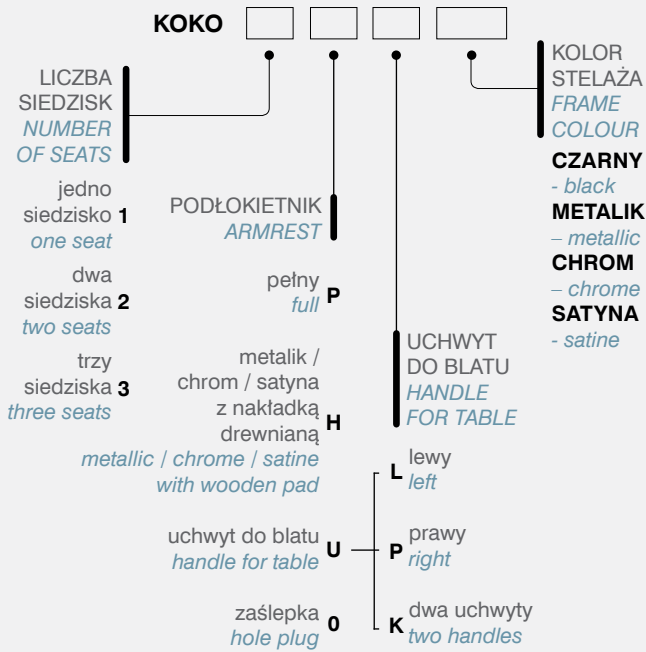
KOKO

LICZBA SIEDZISK
NUMBER OF SEATS

jedno siedzisko 1
one seat

dwa siedziska 2
two seats

trzy siedziska 3
three seats

PODŁOKIETNIK
ARMREST

pełny P
full

metalik / chrom / satyna z nakładką drewnianą H
metallic / chrome / satine with wooden pad

uchwyt do blatu U
handle for table

zaślepka 0
hole plug

UCHWYT DO BLATU
HANDLE FOR TABLE

L lewy
left

P prawy
right

K dwa uchwyty
two handles

KOLOR STELAŻA
FRAME COLOUR

CZARNY
- black

METALIK
– metallic

CHROM
– chrome

SATYNA
- satine